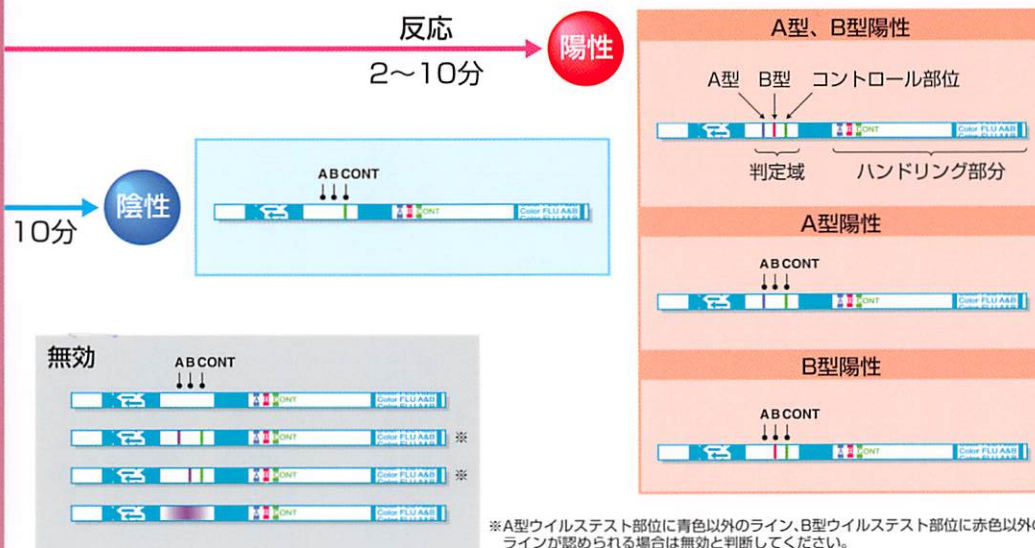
反応

2～10分

陽性

A型、B型陽性

A型 B型 コントロール部位

判定域

ハンドリング部分

A型陽性

AB CONT

B型陽性

AB CONT

10分

陰性

AB CONT

無効

AB CONT

※

※

Color FLU A&B

※A型ウイルステスト部位に青色以外のライン、B型ウイルステスト部位に赤色以外のラインが認められる場合は無効と判断してください。